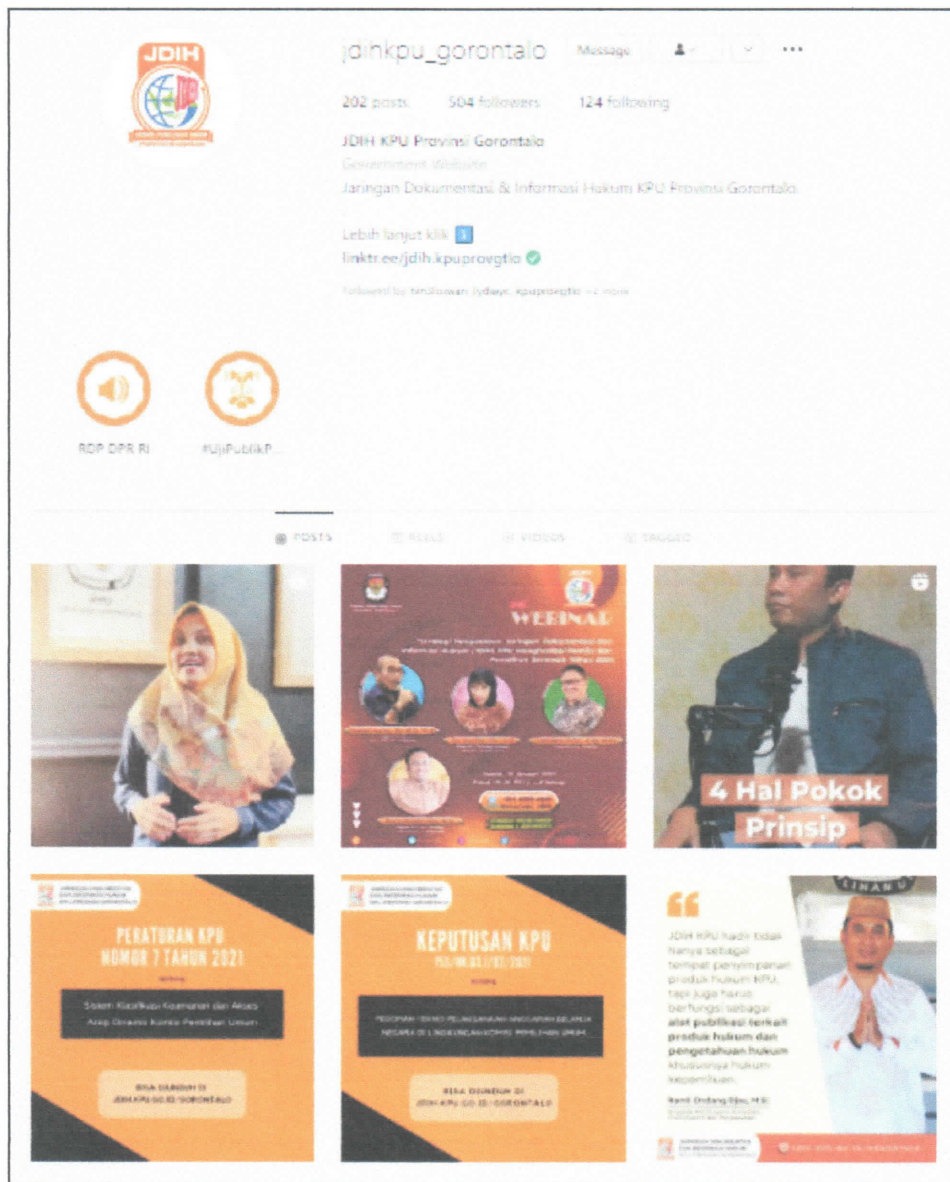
JDIH

jdihkpu_gorontalo Message

202 posts 504 followers 124 following

JDIH KPU Provinsi Gorontalo

Government Website

Jaringan Dokumentasi & Informasi Hukum KPU Provinsi Gorontalo

Lebih lanjut klik
linktr.ee/jdih.kpuprovgtlo

Followed by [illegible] + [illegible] more

RDP DPR RI

#UjiPublikP...

POSTS REELS VIDEOS TAGGED

WEBINAR

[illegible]

4 Hal Pokok Prinsip

PERATURAN KPU NOMOR 7 TAHUN 2021

Sistem Klasifikasi Keamanan dan Akses Arsip Dinamis Komisi Pemilihan Umum

BISA DIUNDUH DI JDIH.KPU.GO.ID/GORONTALO

KEPUTUSAN KPU

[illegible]

PEDOMAN TEKNIS PELAKSANAAN ANGGARAN BELANJA NEGARA DI LINGKUNGAN KOMISI PEMILIHAN UMUM

BISA DIUNDUH DI JDIH.KPU.GO.ID/GORONTALO

JDIH KPU hadir tidak hanya sebagai tempat penyimpanan produk hukum KPU, tapi juga harus berfungsi sebagai alat publikasi terkait produk hukum dan pengetahuan hukum khususnya hukum kepemiluan.

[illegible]